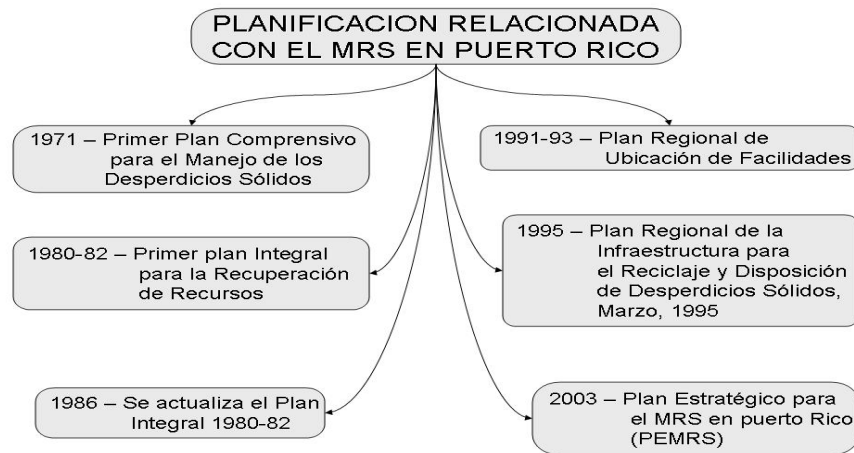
PLANIFICACION RELACIONADA CON EL MRS EN PUERTO RICO

1971 – Primer Plan Comprensivo para el Manejo de los Desperdicios Sólidos

1980-82 – Primer plan Integral para la Recuperación de Recursos

1986 – Se actualiza el Plan Integral 1980-82

1991-93 – Plan Regional de Ubicación de Facilidades

1995 – Plan Regional de la Infraestructura para el Reciclaje y Disposición de Desperdicios Sólidos, Marzo, 1995

2003 – Plan Estratégico para el MRS en puerto Rico (PEMRS)